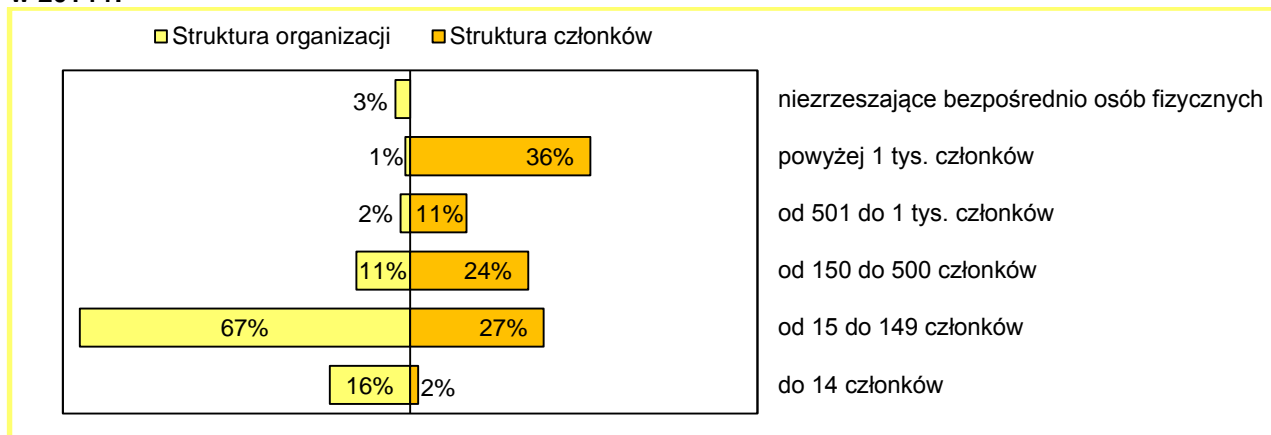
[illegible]

Struktura organizacji Struktura członków

3%
1% 36%
2% 11%
11% 24%
67% 27%
16% 2%

niezrzeszające bezpośrednio osób fizycznych
powyżej 1 tys. członków
od 501 do 1 tys. członków
od 150 do 500 członków
od 15 do 149 członków
do 14 członków